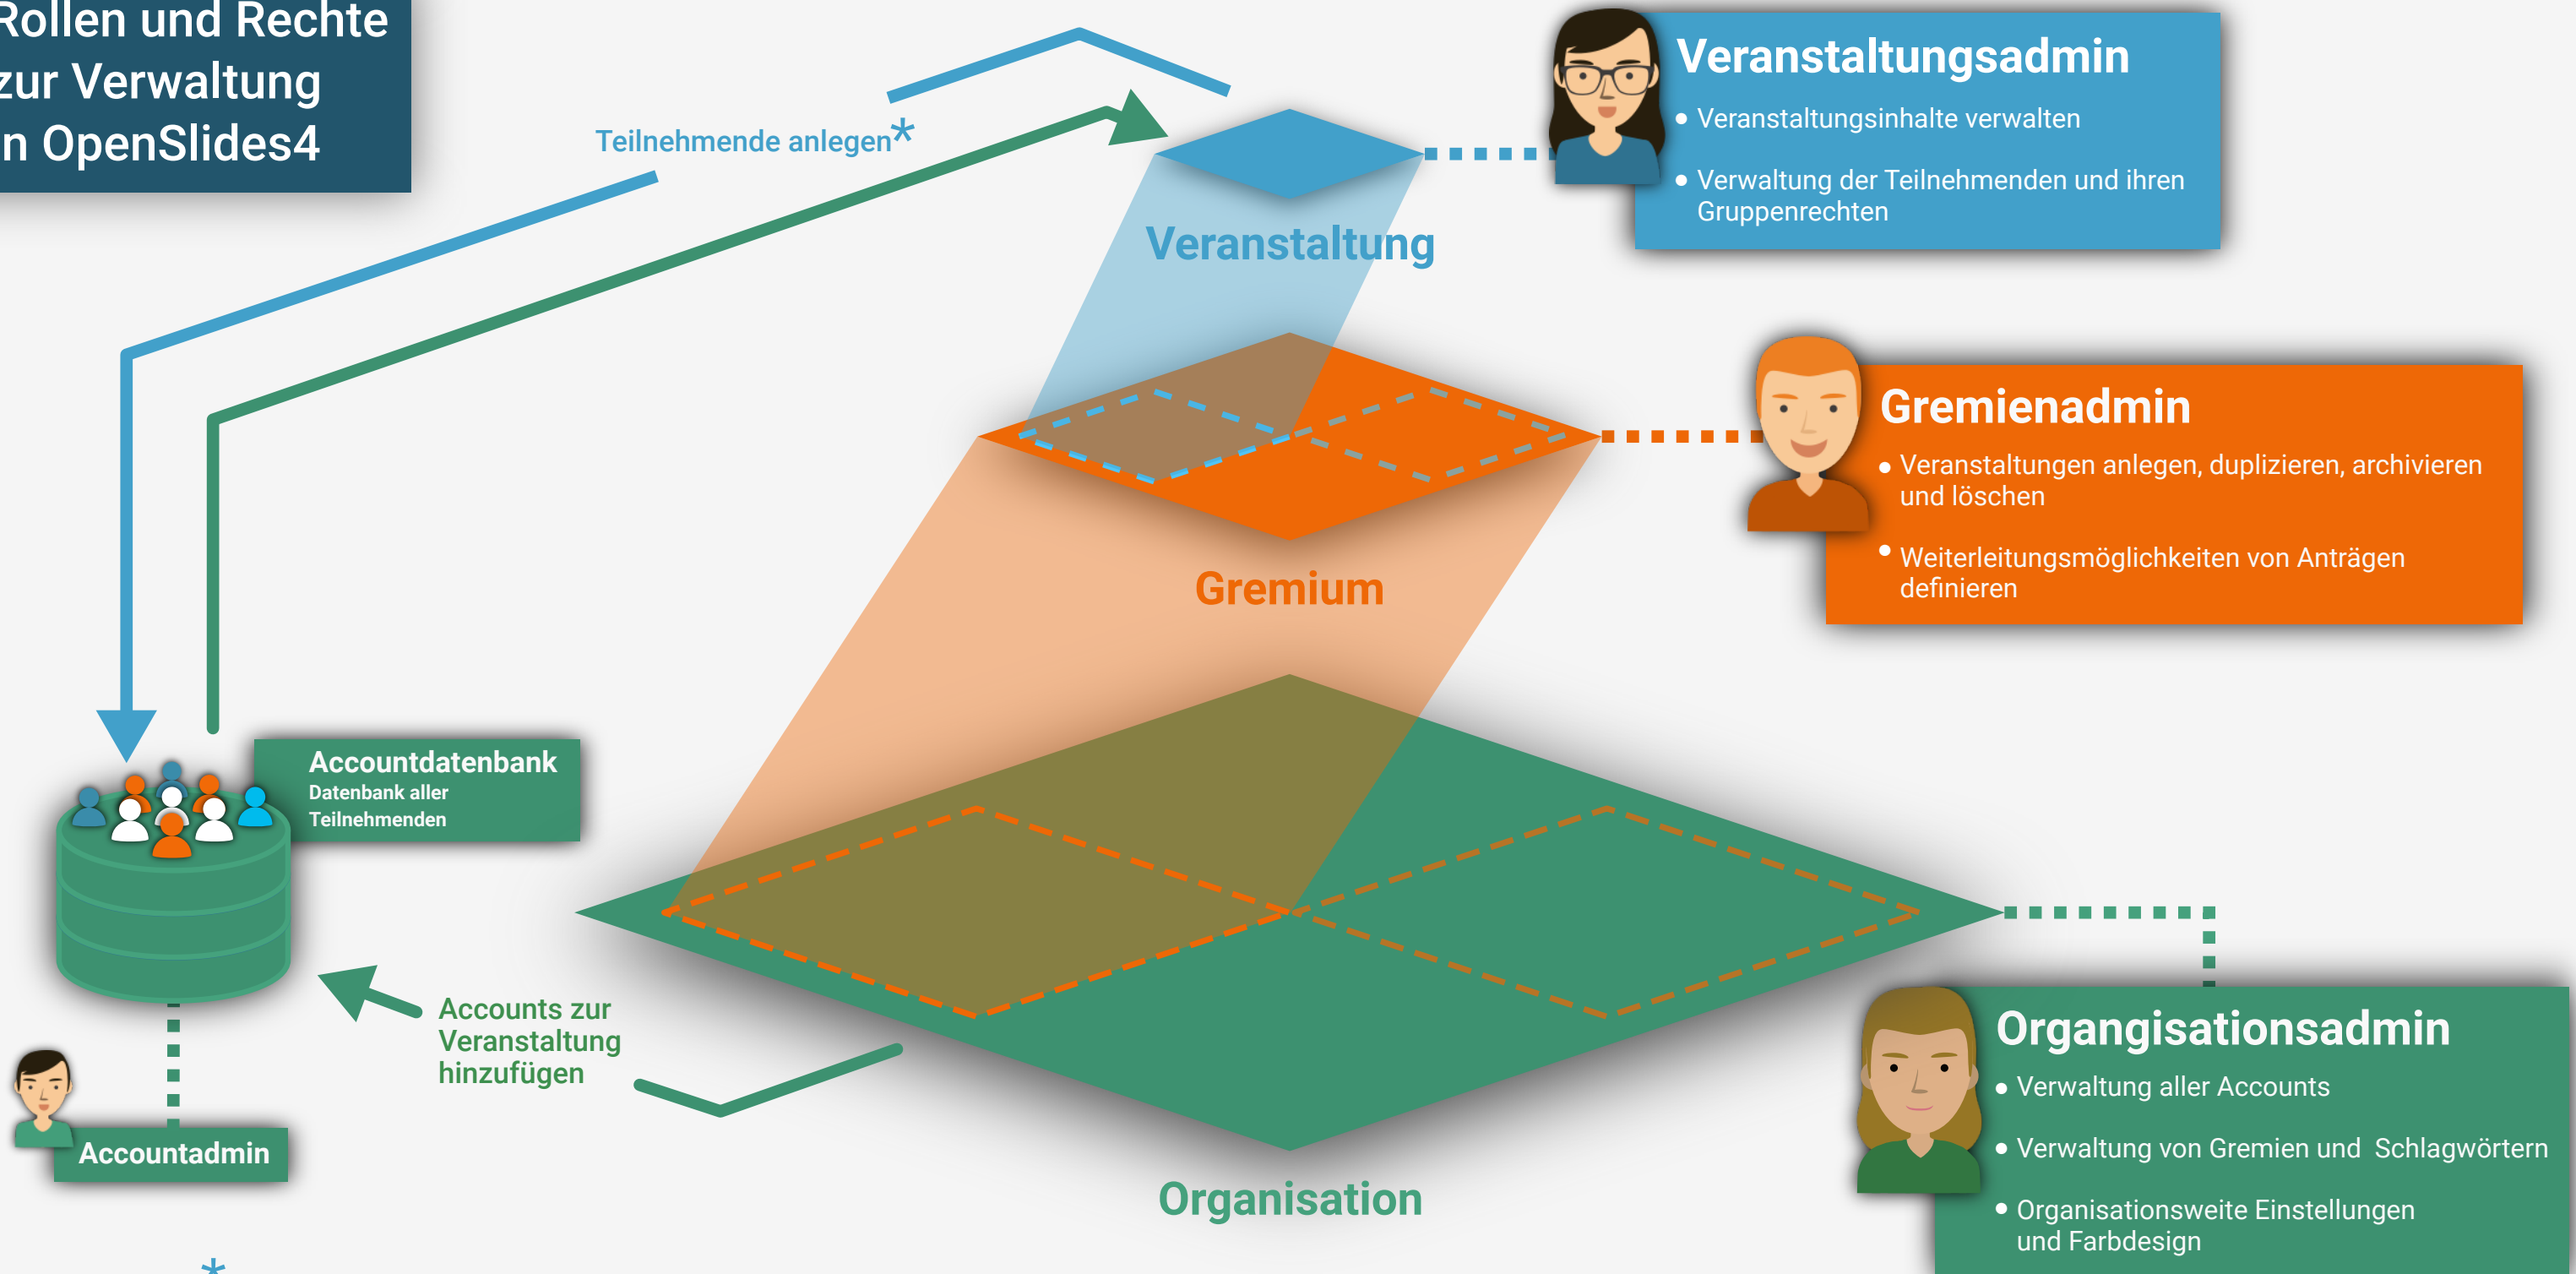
Rollen und Rechte zur Verwaltung n OpenSlides4

Teilnehmende anlegen*

Veranstaltungsadmin
• Veranstaltungsinhalte verwalten
• Verwaltung der Teilnehmenden und ihren Gruppenrechten

Veranstaltung

Gremienadmin
• Veranstaltungen anlegen, duplizieren, archivieren und löschen
• Weiterleitungsmöglichkeiten von Anträgen definieren

Gremium

Accountdatenbank
Datenbank aller Teilnehmenden

Accounts zur Veranstaltung hinzufügen

Accountadmin

Organgisationsadmin
• Verwaltung aller Accounts
• Verwaltung von Gremien und Schlagwörtern
• Organisationsweite Einstellungen und Farbdesign

Organisation

*